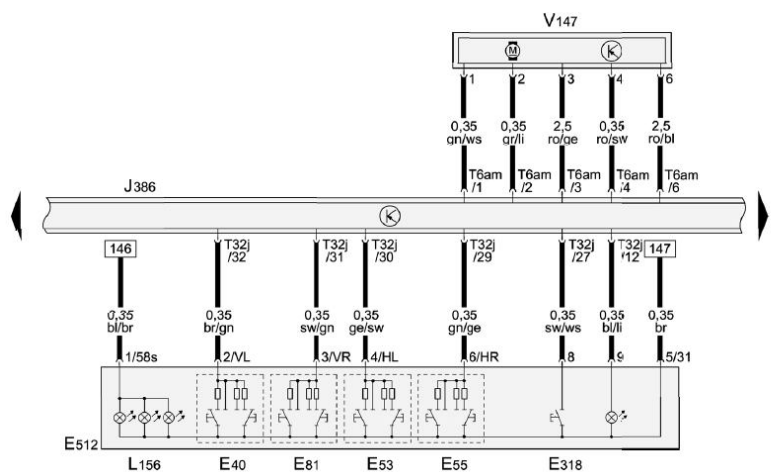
V147

M K

1 2 3 4 6

0,35 gn/ws 0,35 gr/li 2,5 ro/ge 0,35 ro/sw 2,5 ro/bl

T6am /1 T6am /2 T6am /3 T6am /4 T6am /6

J386

K

146 T32j /32 T32j /31 T32j /30 T32j /29 T32j /27 T32j /12 147

0,35 bl/br 0,35 br/gn 0,35 sw/gn 0,35 ge/sw 0,35 gn/ge 0,35 sw/ws 0,35 bl/li 0,35 br

1/58s 2/VL 3/VR 4/HL 6/HR 8 9 5/31

E512

L156 E40 E81 E53 E55 E318